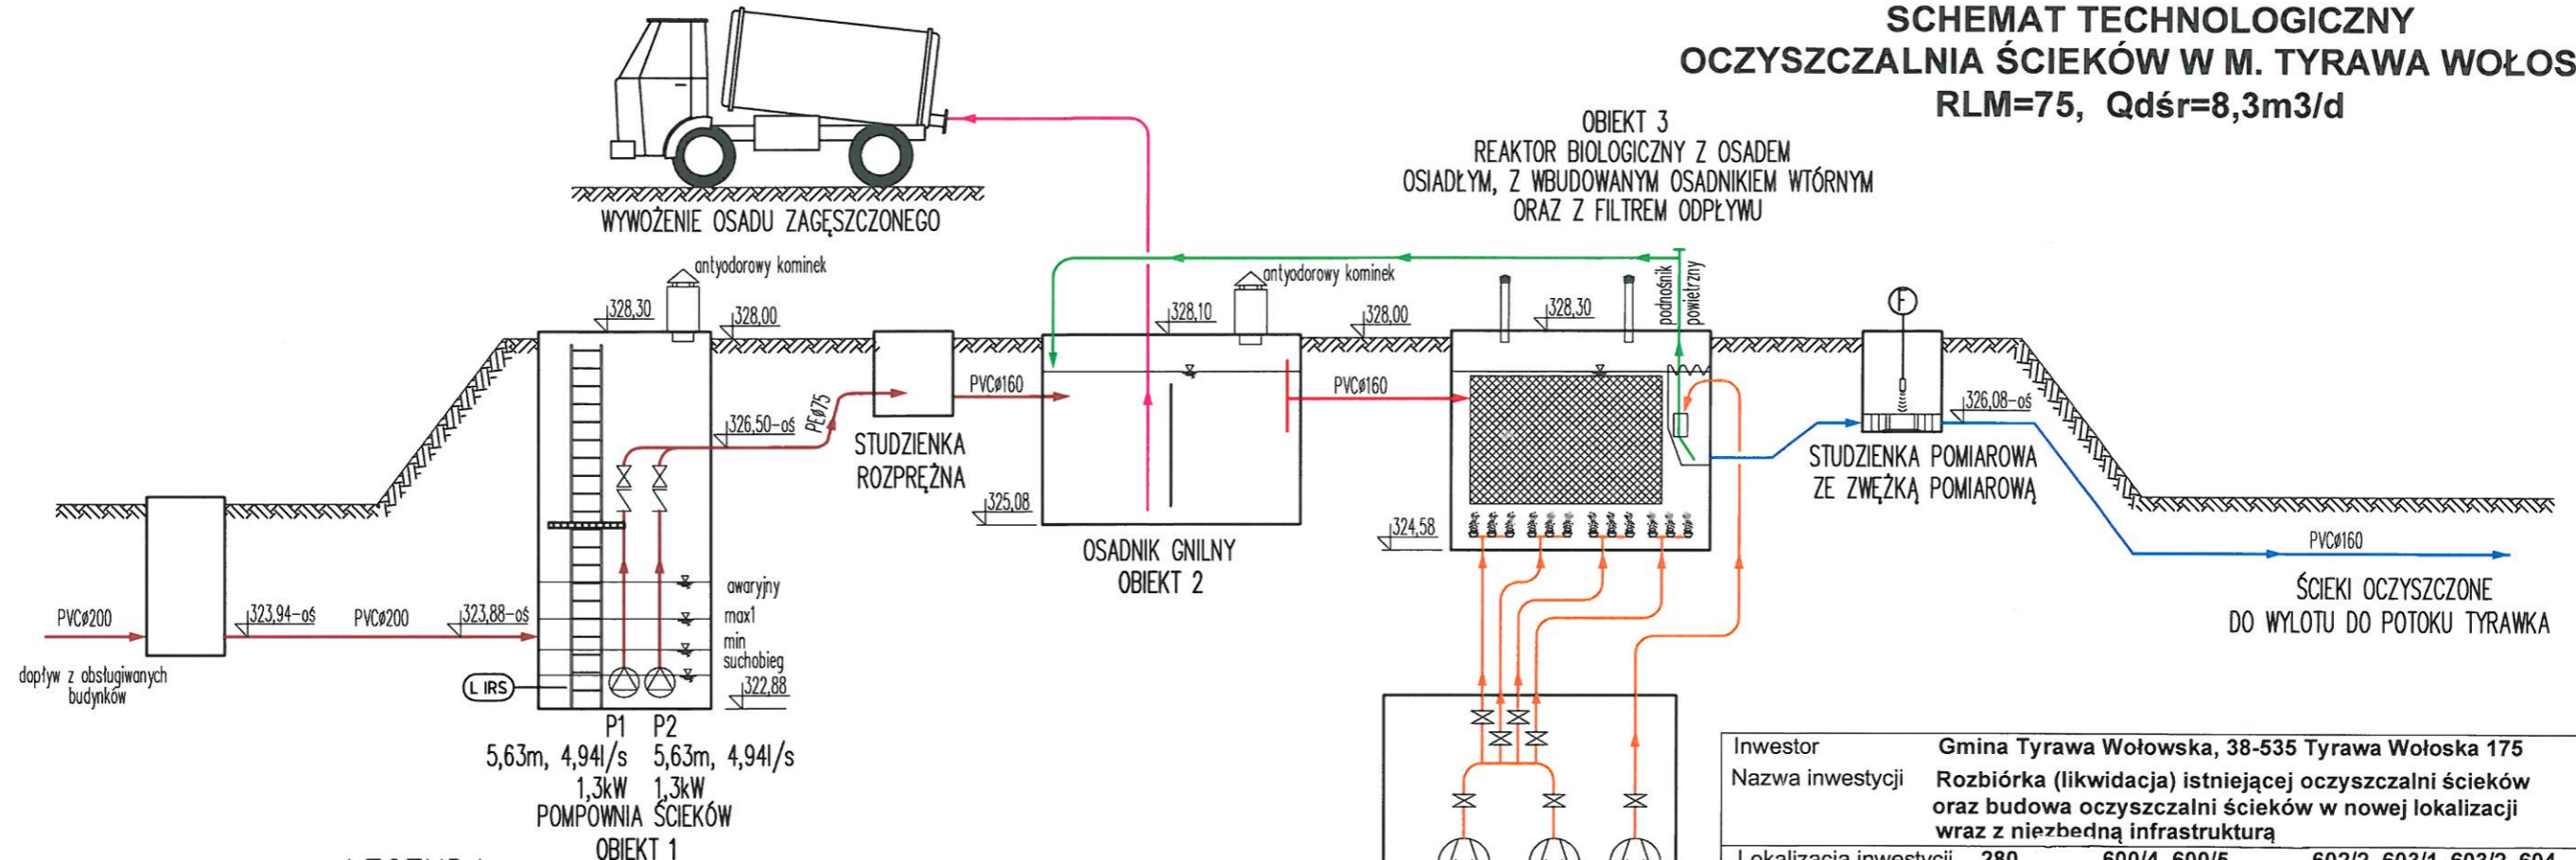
SCHEMAT TECHNOLOGICZNY
OCZYSZCZALNIA ŚCIEKÓW W M. TYRAWA WOŁOS
RLM=75, Qdśr=8,3m3/d

WYWOŻENIE OSADU ZAGĘSZCZONEGO

OBIEKT 3
REAKTOR BIOLOGICZNY Z OSADEM OSIADŁYM, Z WBUDOWANYM OSADNIKIEM WTÓRNYM ORAZ Z FILTREM ODPŁYWU

antyodorowy kominek
328,30
328,00
antyodorowy kominek
328,10
328,00
328,30
podnośnik powietrzny
F
PVCø160
PVCø160
326,50–oś
PE⌀75
STUDZIENKA ROZPRĘŻNA
326,08–oś
STUDZIENKA POMIAROWA ZE ZWĘŻKĄ POMIAROWĄ
325,08
324,58
OSADNIK GNILNY
OBIEKT 2
PVCø160
ŚCIEKI OCZYSZCZONE DO WYLOTU DO POTOKU TYRAWKA

PVCø200
323,94–oś
PVCø200
323,88–oś
dopływ z obsługiwanych budynków
awaryjny
max1
min
suchobieg
322,88
L IRS
P1 P2
5,63m, 4,94l/s 5,63m, 4,94l/s
1,3kW 1,3kW
POMPOWNIA ŚCIEKÓW
OBIEKT 1

| Inwestor | Gmina Tyrawa Wołowska, 38-535 Tyrawa Wołoska 175 |
|---|---|
| Nazwa inwestycji | Rozbiórka (likwidacja) istniejącej oczyszczalni ścieków oraz budowa oczyszczalni ścieków w nowej lokalizacji wraz z niezbędną infrastrukturą |
| Lokalizacja inwestycji | 280 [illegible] 600/4, 600/5 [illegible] 602/2, 603/1, 603/2, 604 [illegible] |